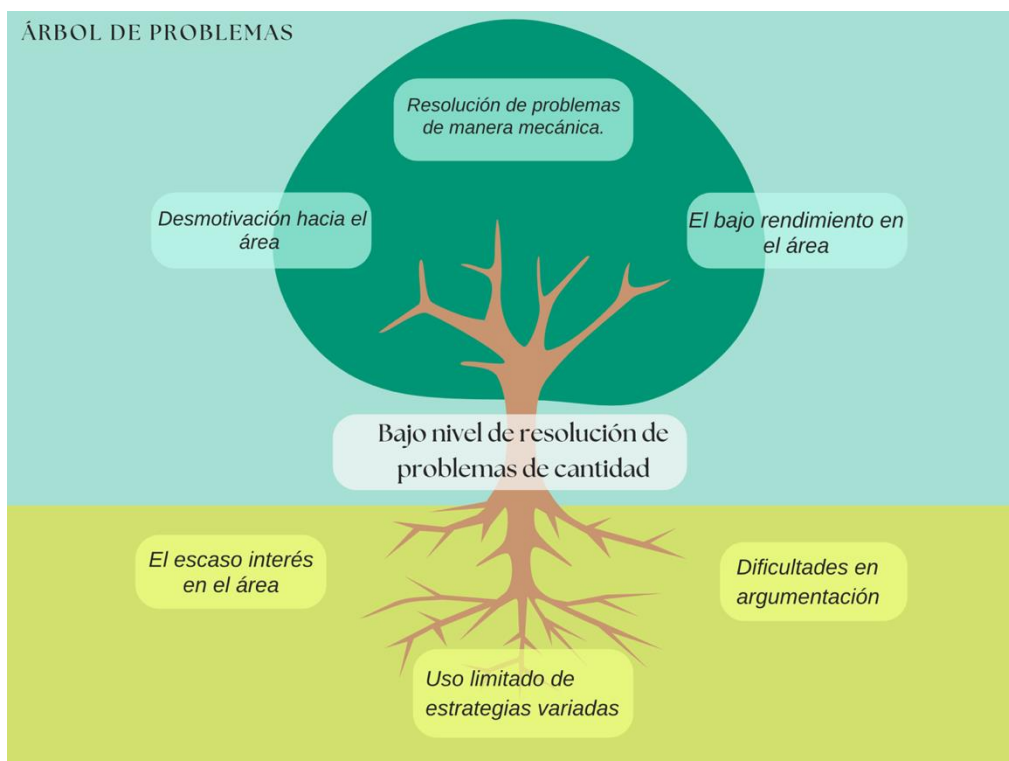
ÁRBOL DE PROBLEMAS

Resolución de problemas de manera mecánica.

Desmotivación hacia el área

El bajo rendimiento en el área

Bajo nivel de resolución de problemas de cantidad

El escaso interés en el área

Dificultades en argumentación

Uso limitado de estrategias variadas